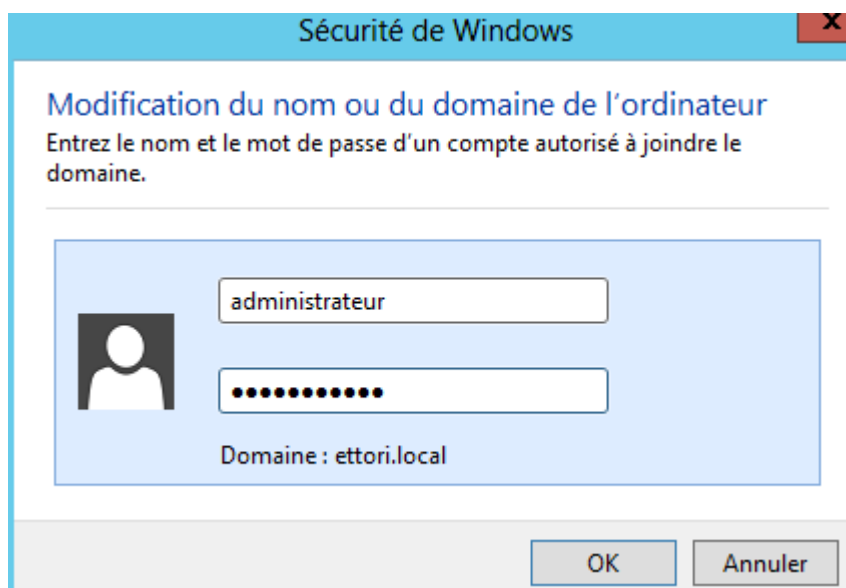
Sécurité de Windows

x

Modification du nom ou du domaine de l'ordinateur

Entrez le nom et le mot de passe d'un compte autorisé à joindre le domaine.

administrateur

●●●●●●●●●●●

Domaine : ettori.local

OK

Annuler